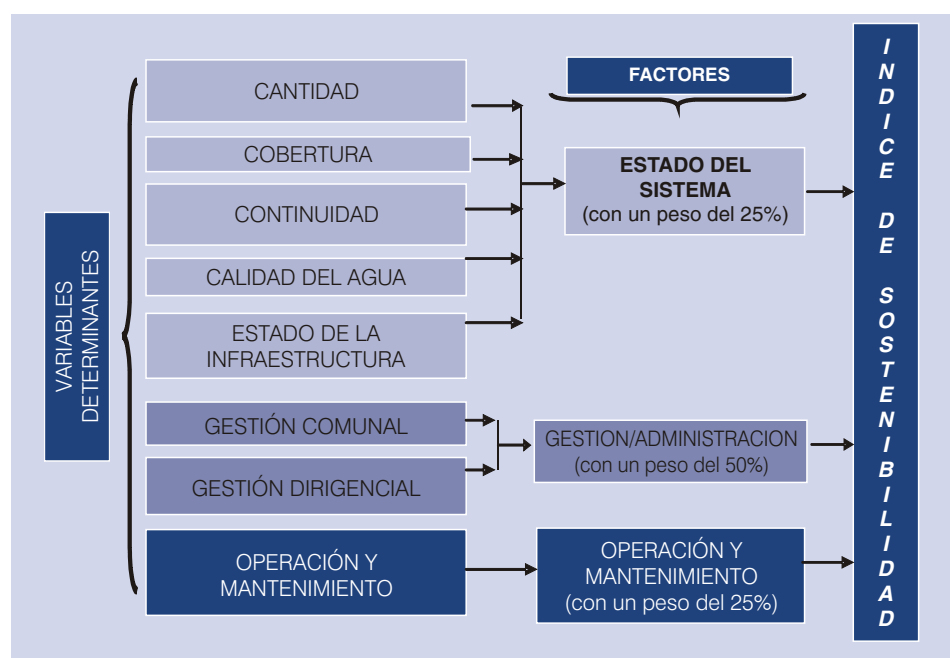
VARIABLES DETERMINANTES

CANTIDAD

COBERTURA

CONTINUIDAD

CALIDAD DEL AGUA

ESTADO DE LA INFRAESTRUCTURA

GESTIÓN COMUNAL

GESTIÓN DIRIGENCIAL

OPERACIÓN Y MANTENIMIENTO

FACTORES

ESTADO DEL SISTEMA
(con un peso del 25%)

GESTION/ADMINISTRACION
(con un peso del 50%)

OPERACIÓN Y MANTENIMIENTO
(con un peso del 25%)

INDICE DE SOSTENIBILIDAD